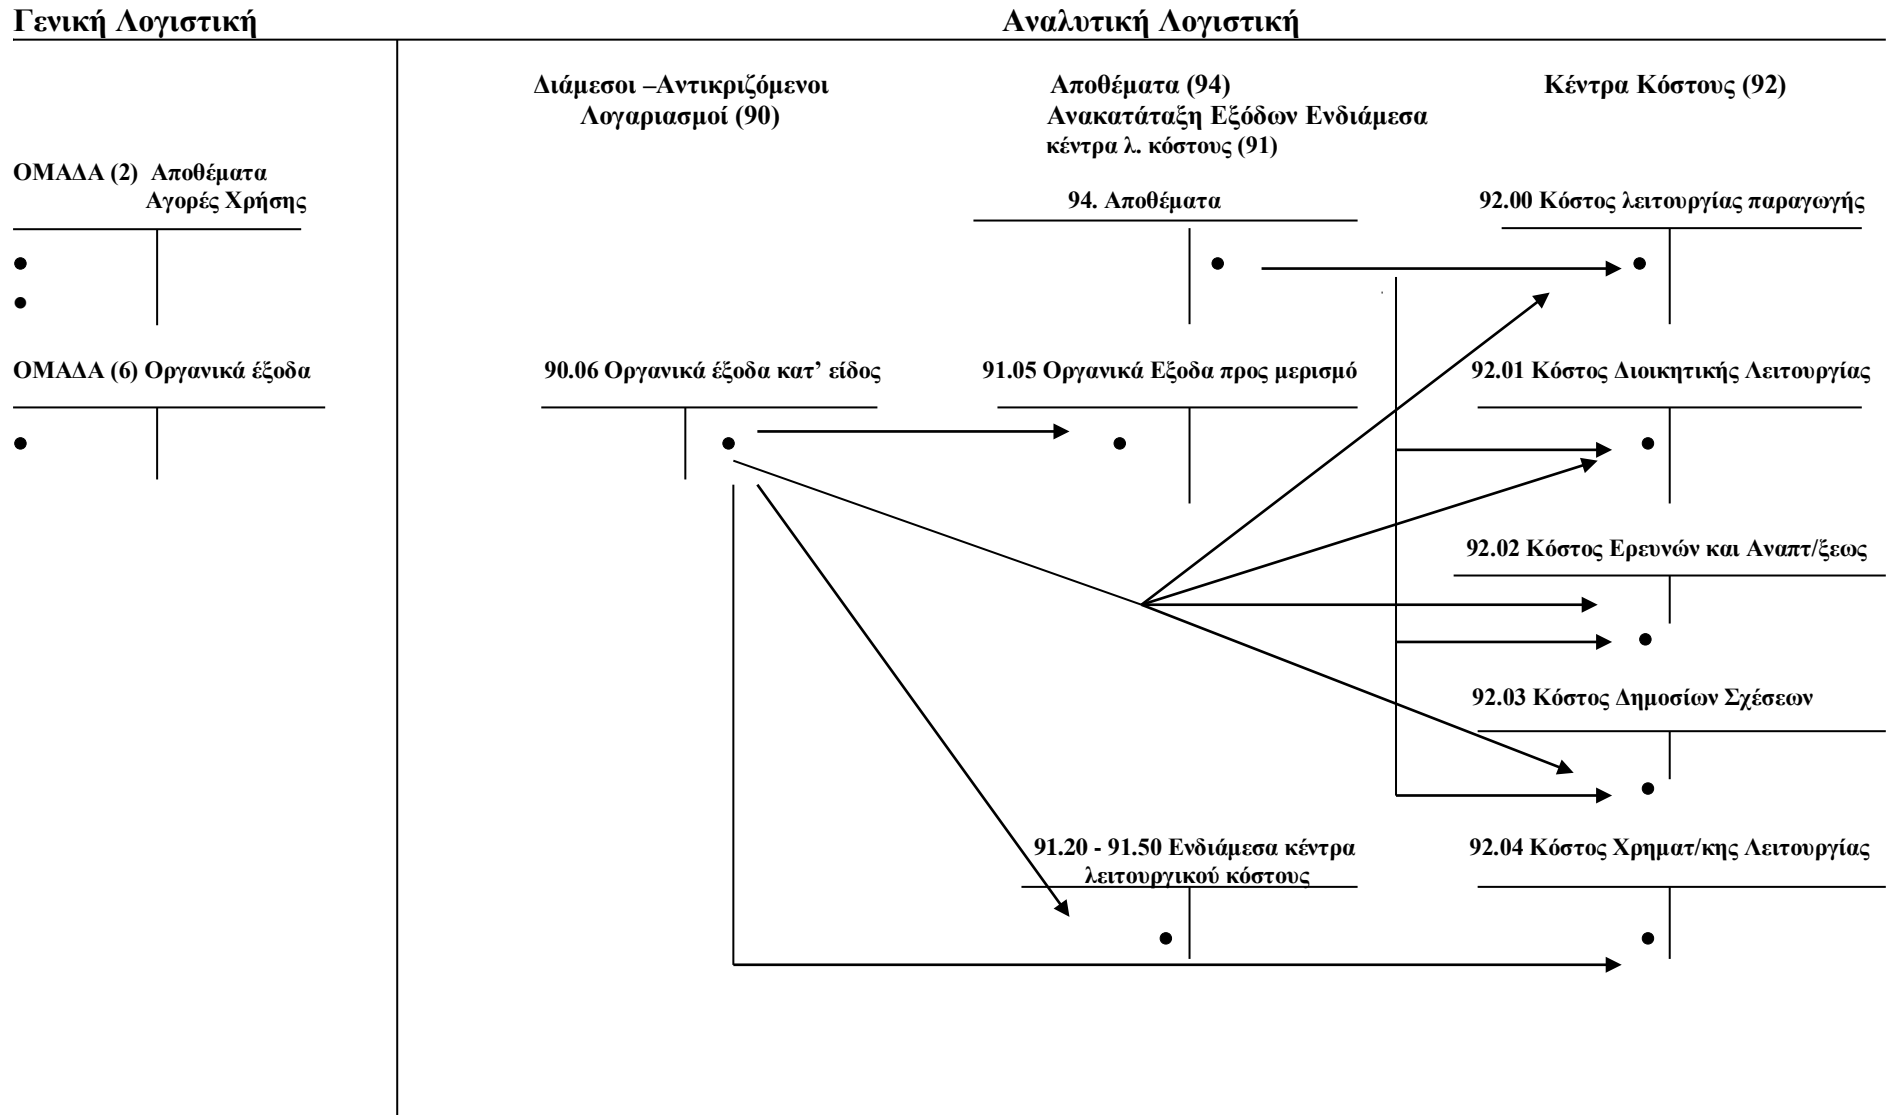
Γενική Λογιστική

Αναλυτική Λογιστική

Διάμεσοι –Αντικριζόμενοι Λογαριασμοί (90)

Αποθέματα (94)
Ανακατάταξη Εξόδων Ενδιάμεσα κέντρα λ. κόστους (91)

Κέντρα Κόστους (92)

ΟΜΑΔΑ (2) Αποθέματα
Αγορές Χρήσης

94. Αποθέματα

92.00 Κόστος λειτουργίας παραγωγής

ΟΜΑΔΑ (6) Οργανικά έξοδα

90.06 Οργανικά έξοδα κατ' είδος

91.05 Οργανικά Εξοδα προς μερισμό

92.01 Κόστος Διοικητικής Λειτουργίας

92.02 Κόστος Ερευνών και Αναπτ/ξεως

92.03 Κόστος Δημοσίων Σχέσεων

91.20 - 91.50 Ενδιάμεσα κέντρα λειτουργικού κόστους

92.04 Κόστος Χρηματ/κης Λειτουργίας